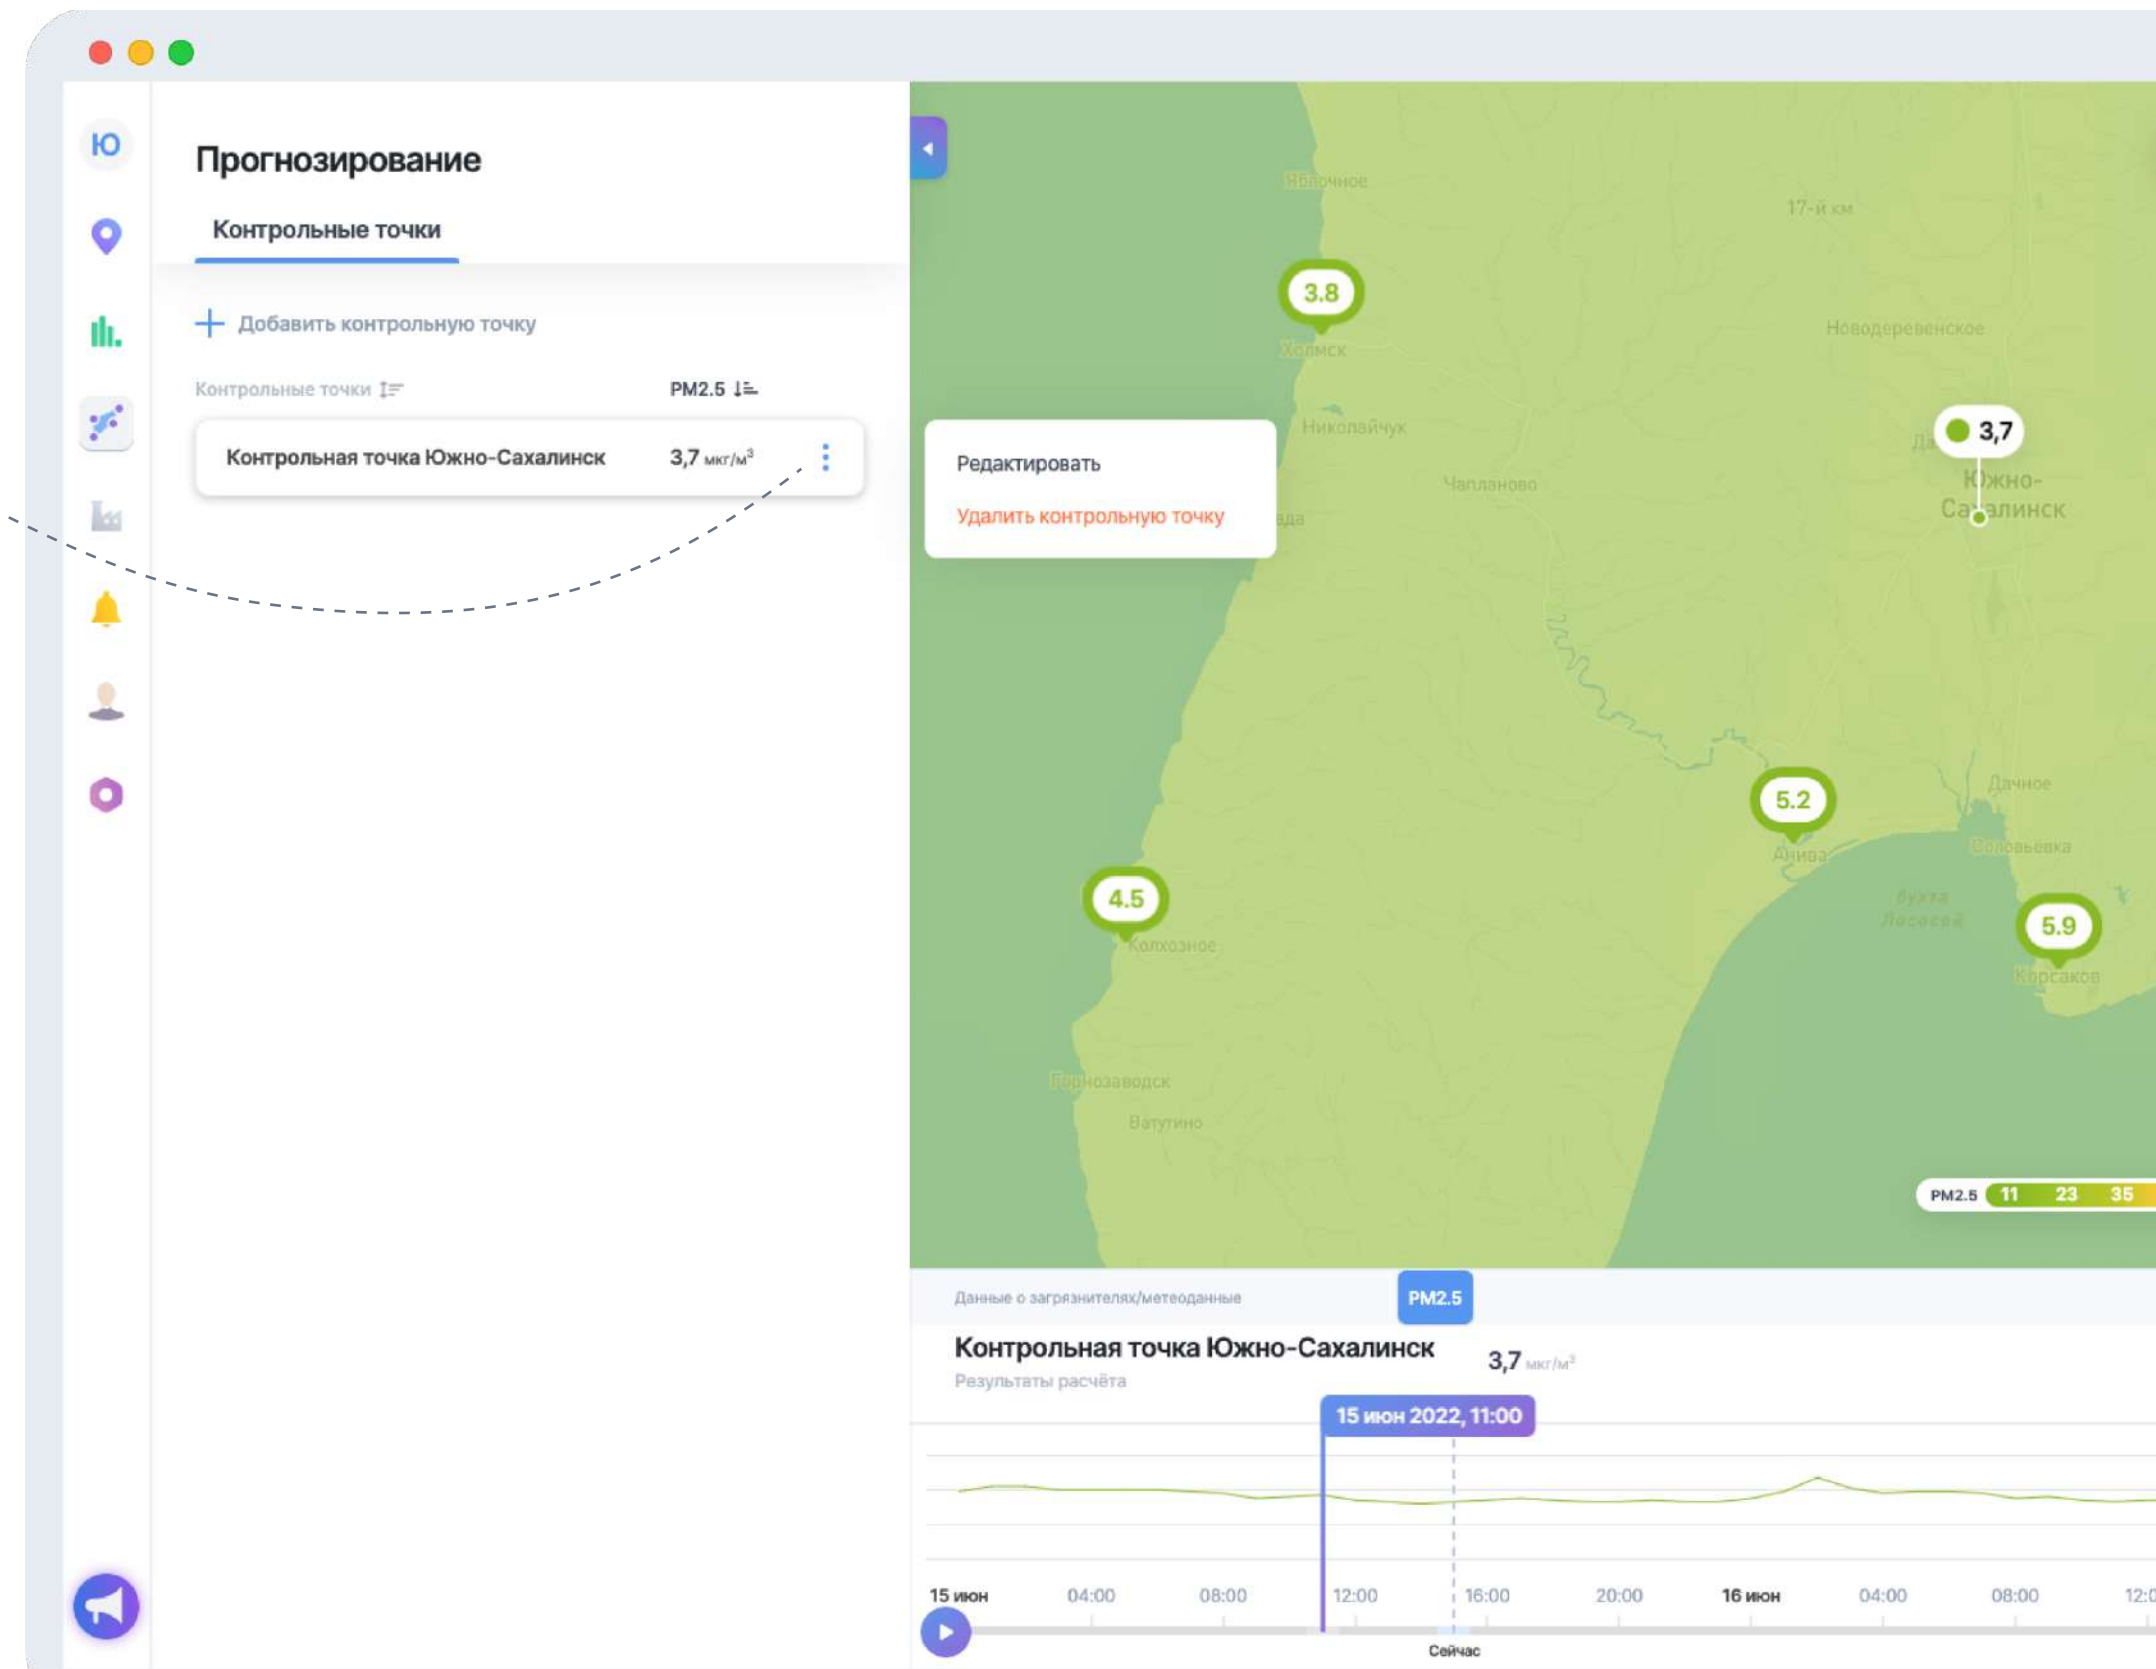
Ю

Прогнозирование

Контрольные точки

+ Добавить контрольную точку

Контрольные точки

PM2.5

Контрольная точка Южно-Сахалинск 3,7 мкг/м³

Редактировать

Удалить контрольную точку

Яблочное

17-й км

3.8

Холмск

Новодеревенское

Николайчук

3,7

Южно-Сахалинск

Чапланово

5.2

Дачное

Анива

Соловьевка

4.5

Бухта Лососей

5.9

Холмское

Корсаков

Горнозаводск

Ватутино

PM2.5 11 23 35

Данные о загрязнителях/метеоданные

PM2.5

Контрольная точка Южно-Сахалинск

3,7 мкг/м³

Результаты расчёта

15 июн 2022, 11:00

15 июн 04:00 08:00 12:00 16:00 20:00 16 июн 04:00 08:00 12:0

Сейчас